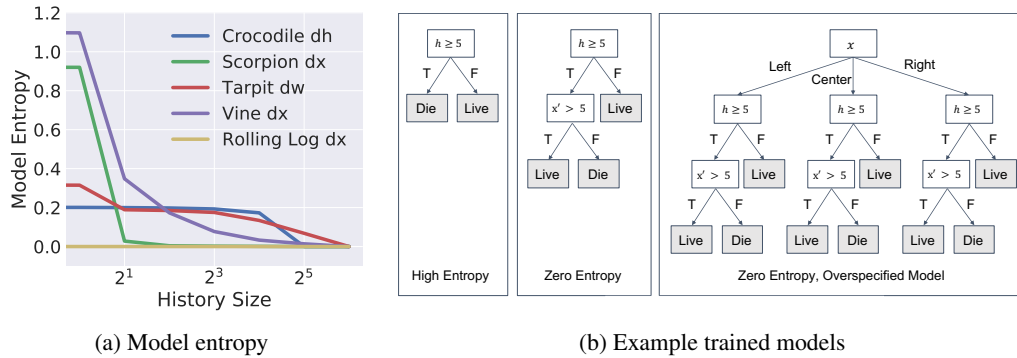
Model Entropy

1.2
1.0
0.8
0.6
0.4
0.2
0.0

Crocodile dh
Scorpion dx
Tarpit dw
Vine dx
Rolling Log dx

$2^1$
$2^3$
$2^5$
History Size

(a) Model entropy

$h \geq 5$
T F
Die Live
High Entropy

$h \geq 5$
T F
$x' > 5$ Live
T F
Live Die
Zero Entropy

$x$
Left Center Right
$h \geq 5$ $h \geq 5$ $h \geq 5$
T F T F T F
$x' > 5$ Live $x' > 5$ Live $x' > 5$ Live
T F T F T F
Live Die Live Die Live Die
Zero Entropy, Overspecified Model

(b) Example trained models